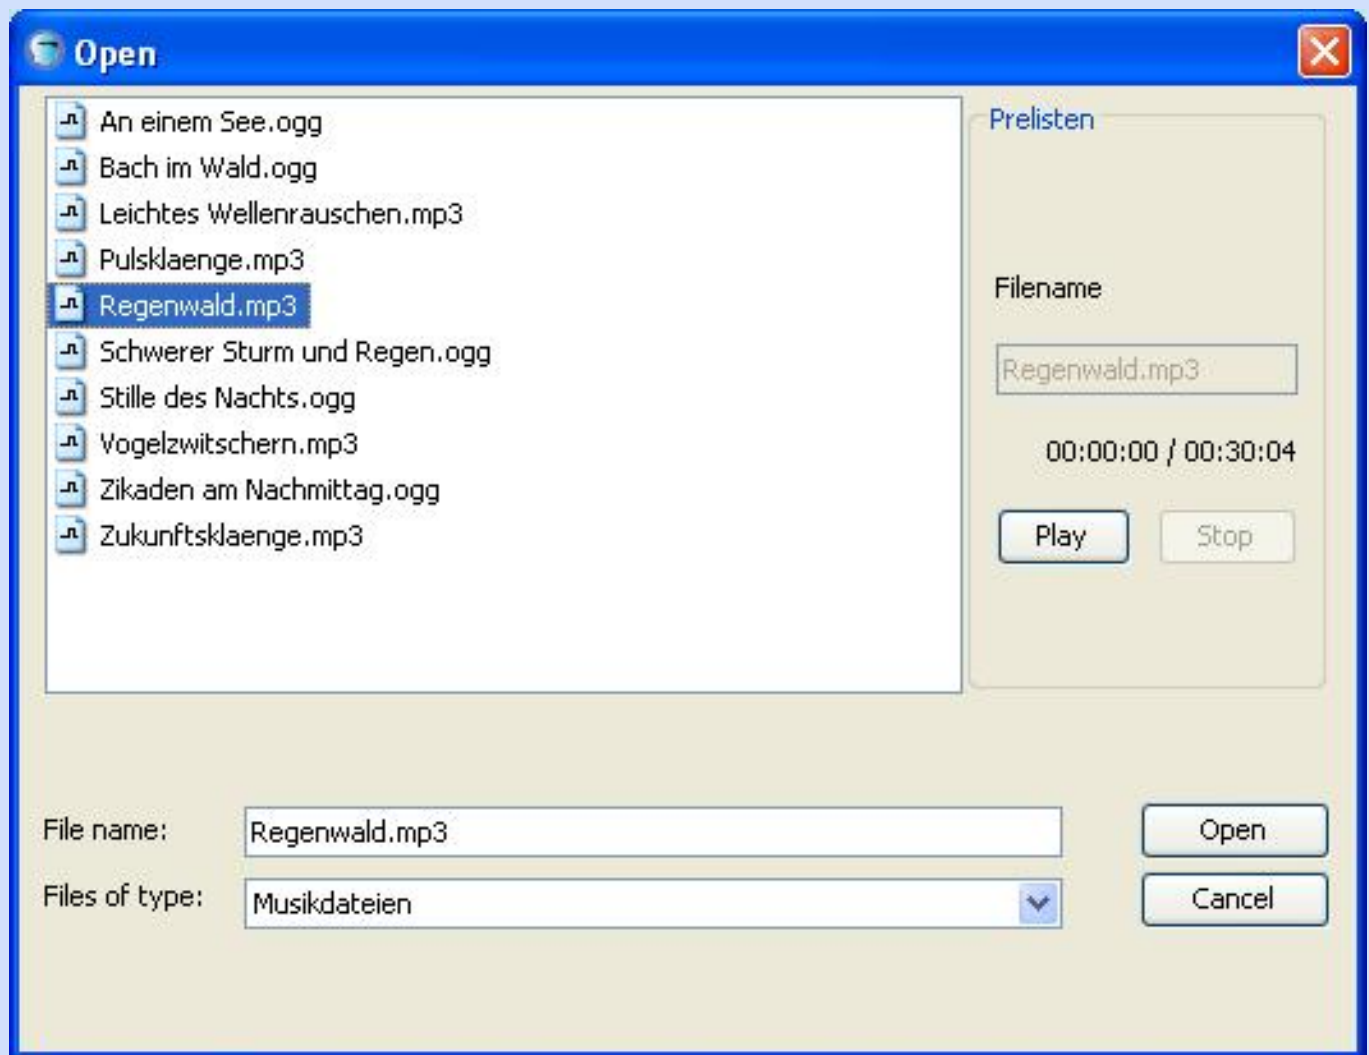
Open

An einem See.ogg
Bach im Wald.ogg
Leichtes Wellenrauschen.mp3
Pulsklaenge.mp3
Regenwald.mp3
Schwerer Sturm und Regen.ogg
Stille des Nachts.ogg
Vogelzwitschern.mp3
Zikaden am Nachmittag.ogg
Zukunftsklaenge.mp3

Prelisten

Filename

Regenwald.mp3

00:00:00 / 00:30:04

Play

Stop

File name: Regenwald.mp3

Files of type: Musikdateien

Open

Cancel